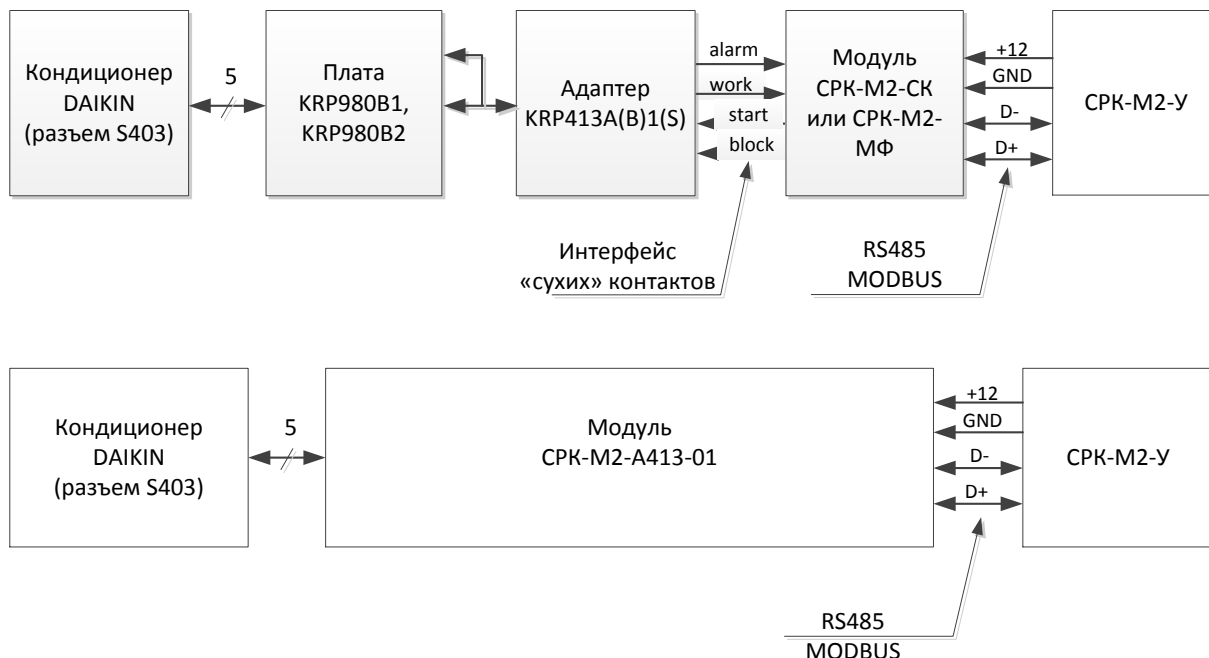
Кондиционер DAIKIN (разъем S403)

5

Плата KRP980B1, KRP980B2

Адаптер KRP413A(B)1(S)

alarm

work

start

block

Модуль СРК-М2-СК или СРК-М2-МФ

+12

GND

D-

D+

СРК-М2-У

Интерфейс «сухих» контактов

RS485 MODBUS

Кондиционер DAIKIN (разъем S403)

5

Модуль СРК-М2-А413-01

+12

GND

D-

D+

СРК-М2-У

RS485 MODBUS